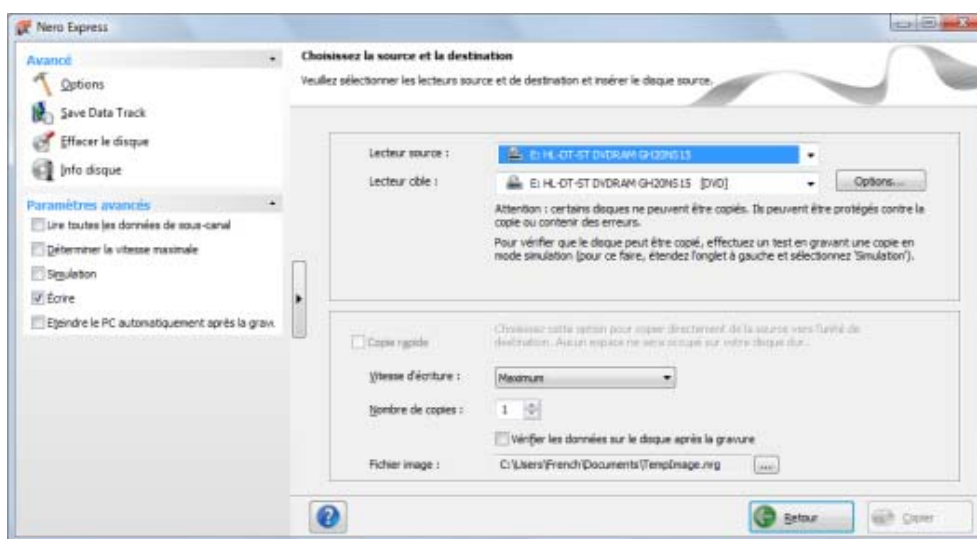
Nero Express

Avancé
Options
Save Data Track
Effacer le disque
Info disque

Paramètres avancés
Lire toutes les données de sous-canal
Déterminer la vitesse maximale
Simulation
Écrire
Éteindre le PC automatiquement après la grav.

Choisissez la source et la destination
Veuillez sélectionner les lecteurs source et de destination et insérer le disque source.

Lecteur source : E: HL-DT-ST DVDRAM GH20NS15
Lecteur cible : E: HL-DT-ST DVDRAM GH20NS15 [DVD]
Options...

Attention : certains disques ne peuvent être copiés. Ils peuvent être protégés contre la copie ou contenir des erreurs.

Pour vérifier que le disque peut être copié, effectuez un test en gravant une copie en mode simulation (pour ce faire, étendez l'onglet à gauche et sélectionnez 'Simulation').

Copie rapide
Choisissez cette option pour copier directement de la source vers l'unité de destination. Aucun espace ne sera occupé sur votre disque dur.

Vitesse d'écriture : Maximum
Nombre de copies : 1
Vérifier les données sur le disque après la gravure
Fichier image : C:\Users\French\Documents\TempImage.nrg ...

Retour
Copier